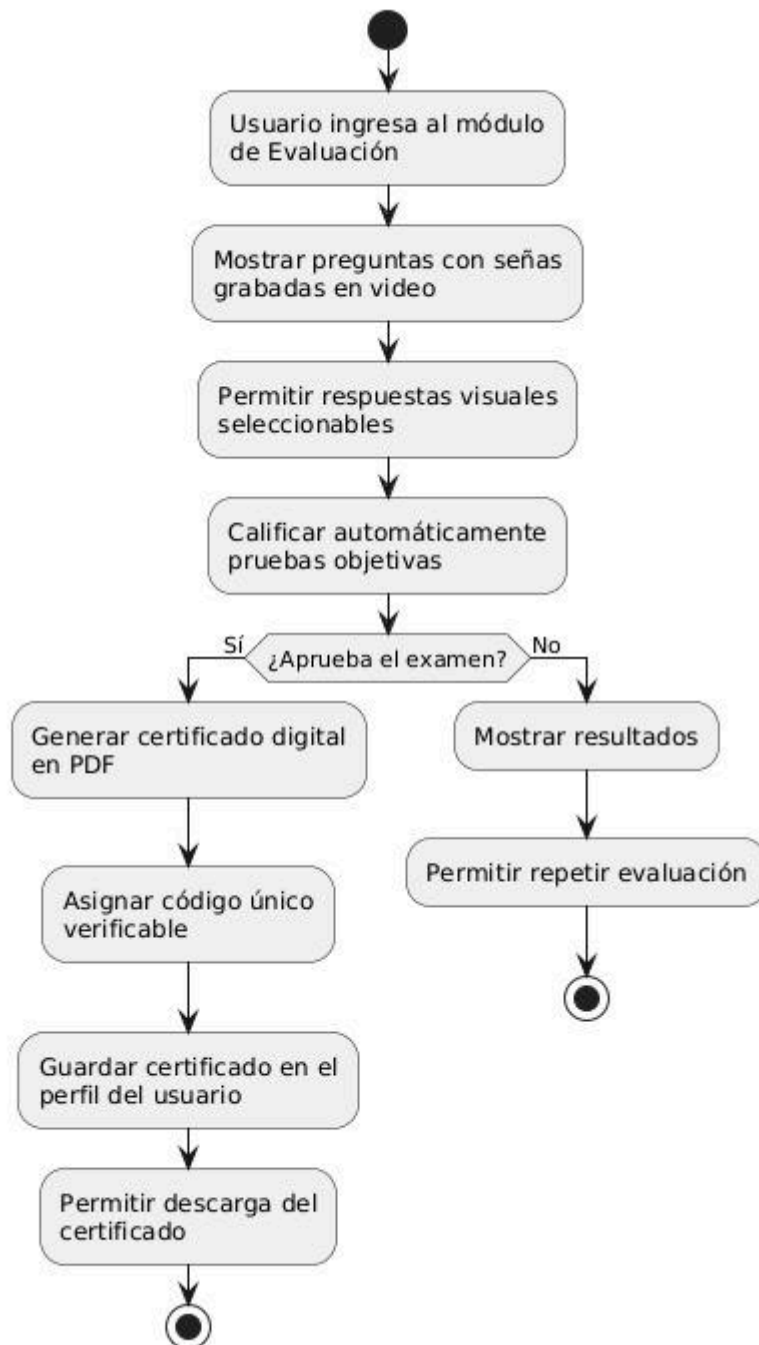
Usuario ingresa al módulo de Evaluación

Mostrar preguntas con señas grabadas en video

Permitir respuestas visuales seleccionables

Calificar automáticamente pruebas objetivas

Sí

¿Aprueba el examen?

No

Generar certificado digital en PDF

Asignar código único verificable

Guardar certificado en el perfil del usuario

Permitir descarga del certificado

Mostrar resultados

Permitir repetir evaluación